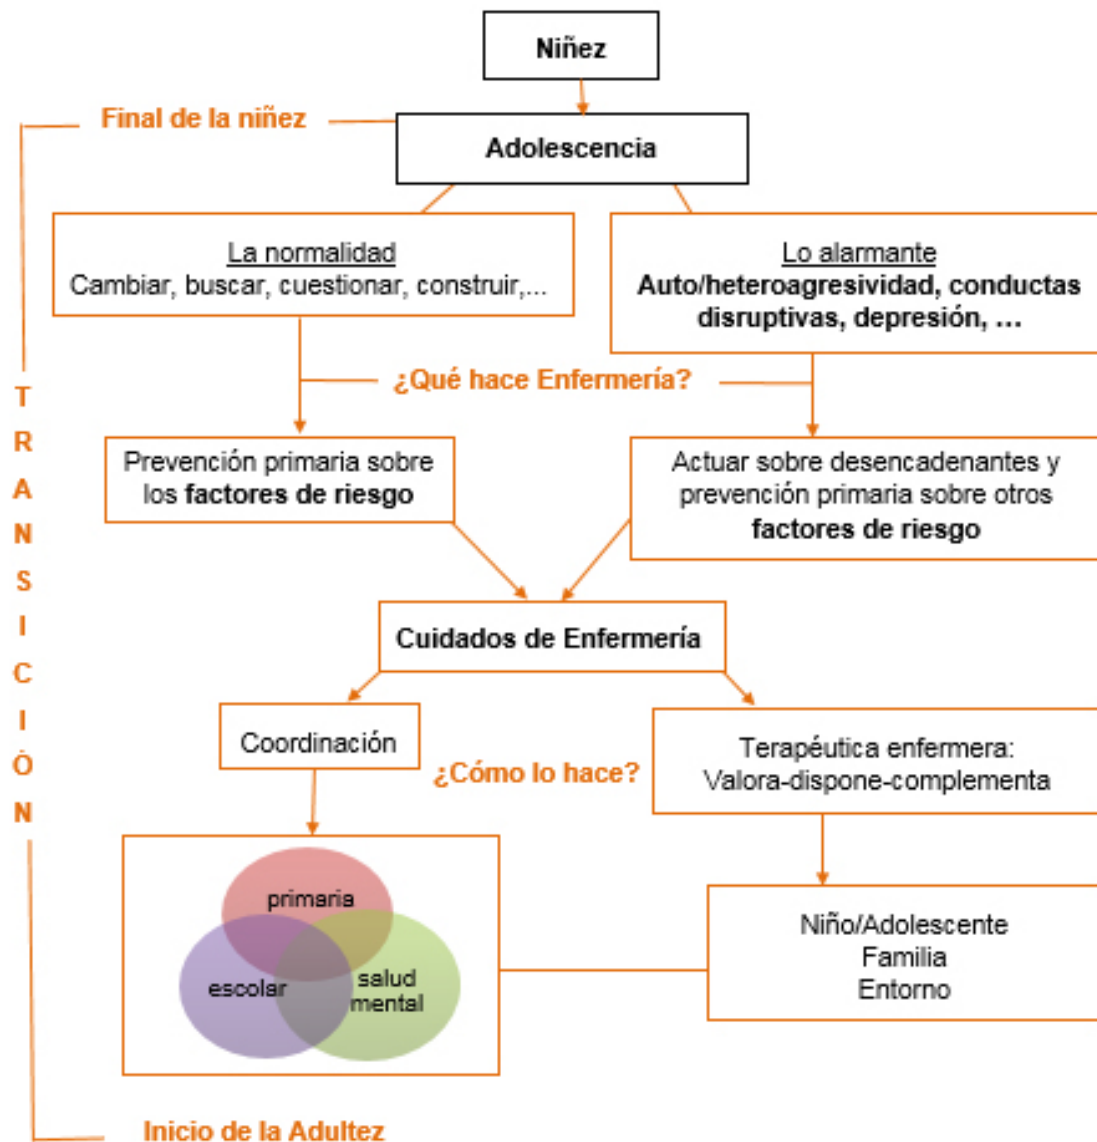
Niñez

Final de la niñez

Adolescencia

La normalidad
Cambiar, buscar, cuestionar, construir,...

Lo alarmante
**Auto/heteroagresividad, conductas disruptivas, depresión, ...**

¿Qué hace Enfermería?

Prevención primaria sobre los **factores de riesgo**

Actuar sobre desencadenantes y prevención primaria sobre otros **factores de riesgo**

Cuidados de Enfermería

Coordinación

¿Cómo lo hace?

Terapéutica enfermera:
Valora-dispone-complementa

primaria
escolar
salud mental

Niño/Adolescente
Familia
Entorno

T R A N S I C I Ó N

Inicio de la Adultez